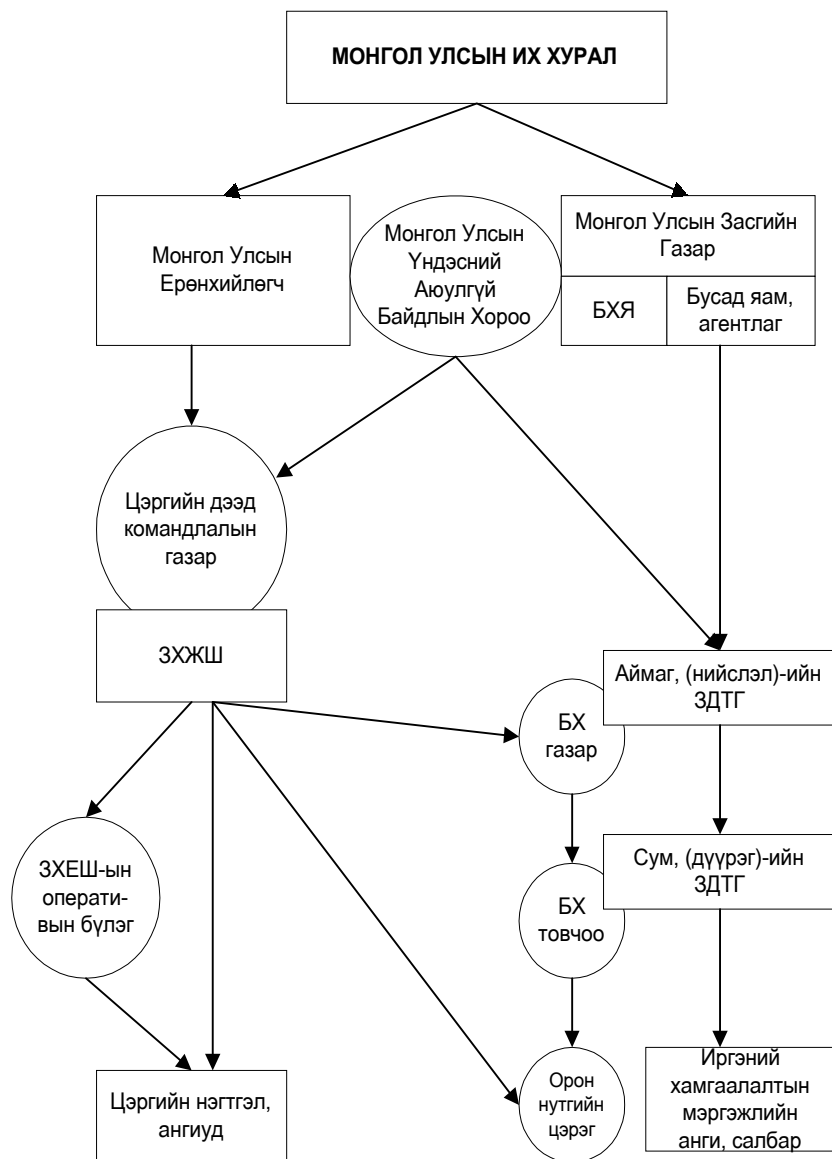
МОНГОЛ УЛСЫН ИХ ХУРАЛ

Монгол Улсын Ерөнхийлөгч

Монгол Улсын Үндэсний Аюулгүй Байдлын Хороо

Монгол Улсын Засгийн Газар

БХЯ

Бусад яам, агентлаг

Цэргийн дээд командлалын газар

ЗХЖШ

Аймаг, (нийслэл)-ийн ЗДТГ

БХ газар

ЗХЕШ-ын оперативын бүлэг

Сум, (дүүрэг)-ийн ЗДТГ

БХ товчоо

Цэргийн нэгтгэл, ангиуд

Орон нутгийн цэрэг

Иргэний хамгаалалтын мэргэжлийн анги, салбар